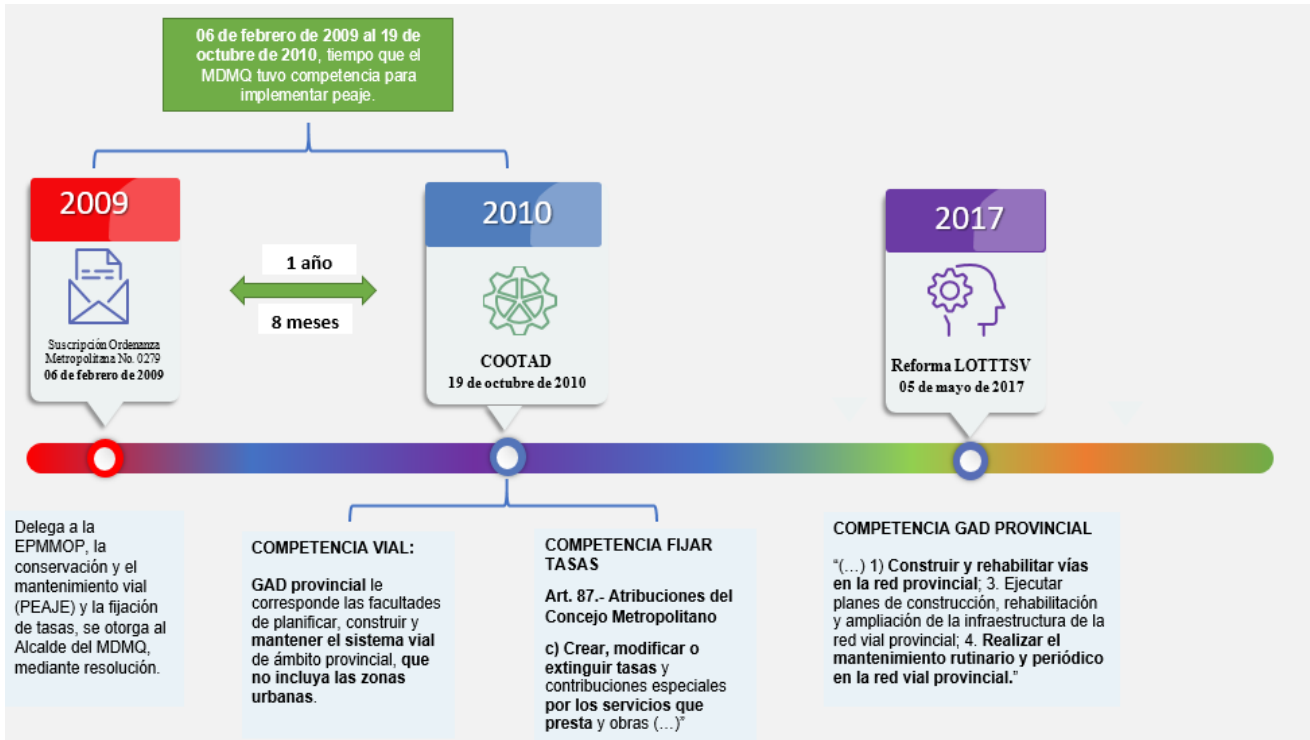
06 de febrero de 2009 al 19 de octubre de 2010, tiempo que el MDMQ tuvo competencia para implementar peaje.

2009

Suscripción Ordenanza Metropolitana No. 0279
06 de febrero de 2009

1 año

8 meses

2010

COOTAD
19 de octubre de 2010

2017

Reforma LOTTTSV
05 de mayo de 2017

Delega a la EPMMOP, la conservación y el mantenimiento vial (PEAJE) y la fijación de tasas, se otorga al Alcalde del MDMQ, mediante resolución.

COMPETENCIA VIAL:

GAD provincial le corresponde las facultades de planificar, construir y mantener el sistema vial de ámbito provincial, que no incluya las zonas urbanas.

COMPETENCIA FIJAR TASAS

Art. 87.- Atribuciones del Concejo Metropolitano

c) Crear, modificar o extinguir tasas y contribuciones especiales por los servicios que presta y obras (…)"

COMPETENCIA GAD PROVINCIAL

"(…) 1) Construir y rehabilitar vías en la red provincial; 3. Ejecutar planes de construcción, rehabilitación y ampliación de la infraestructura de la red vial provincial; 4. Realizar el mantenimiento rutinario y periódico en la red vial provincial."